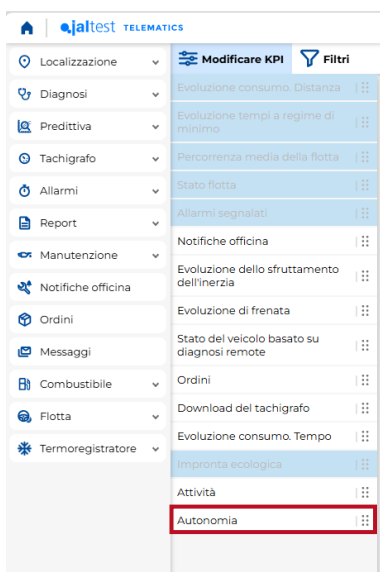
jaltest TELEMATICS

Localizzazione
Diagnosi
Predittiva
Tachigrafo
Allarmi
Report
Manutenzione
Notifiche officina
Ordini
Messaggi
Combustibile
Flotta
Termoregistratore

Modificare KPI
Filtri

Evoluzione consumo. Distanza
Evoluzione tempi a regime di minimo
Percorrenza media della flotta
Stato flotta
Allarmi segnalati
Notifiche officina
Evoluzione dello sfruttamento dell'inerzia
Evoluzione di frenata
Stato del veicolo basato su diagnosi remote
Ordini
Download del tachigrafo
Evoluzione consumo. Tempo
Impronta ecologica
Attività
Autonomia